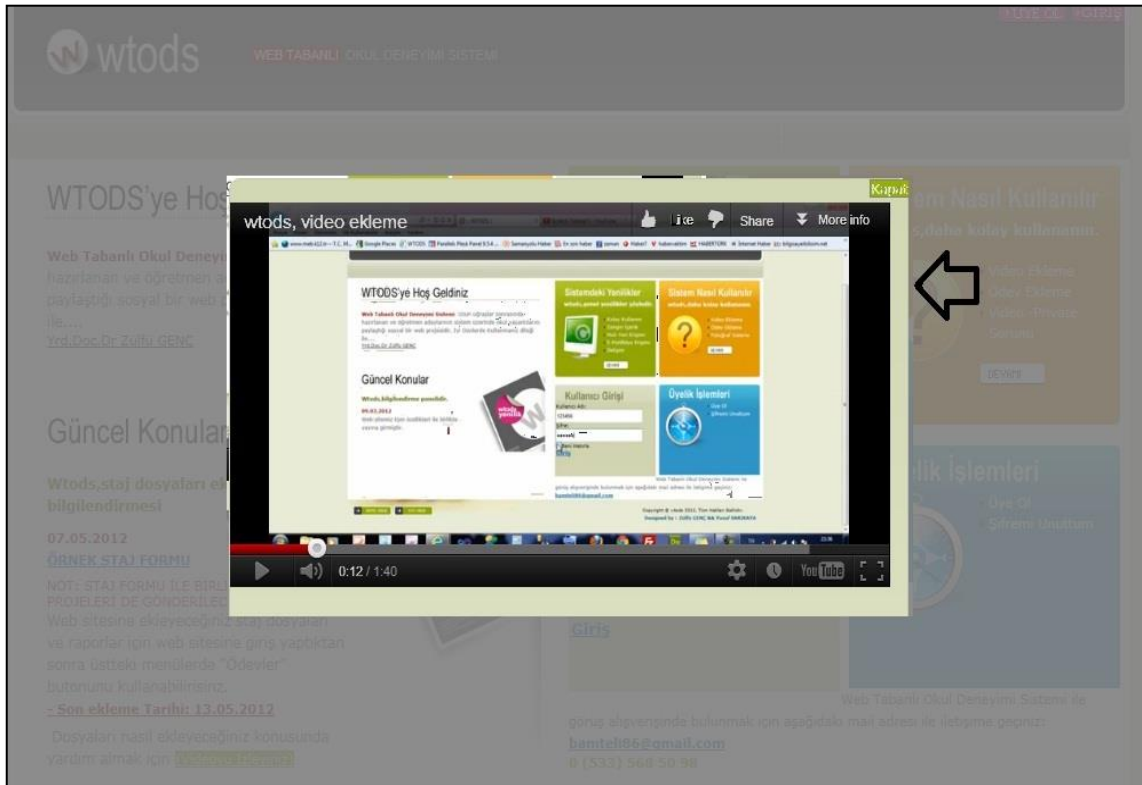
wtods WEB TABANLI OKUL DENEYİMİ SİSTEMİ

WTODS'ye Hoş

Web Tabanlı Okul Deneyi
hazırlanan ve öğretmen a
paylaştığı sosyal bir web
ile....
Yrd.Doç.Dr Zülfü GENÇ

Güncel Konular

Wtods,staj dosyaları el
bilgilendirmesi

07.05.2012
ÖRNEK STAJ FORMU
NOT: STAJ FORMU İLE BİRL
PROJELERİ DE GÖNDERİLEC
Web sitesine eklayeceğiniz staj dosyaları ve raporlar için web sitesine giriş yapıktan sonra üstteki menülerde "Ödevler" butonunu kullanabilirsiniz.
- Son ekleme Tarihi: 13.05.2012

Dosyaları nasıl ekleyeceğiniz konusunda yardım almak için

Kapat

wtods, video ekleme
Like Share More info

WTODS'ye Hoş Geldiniz
Güncel Konular
Sistemdeki Yenilikler
Sistem Nasıl Kullanılır
Kullanıcı Girişi
Üyelik İşlemleri
Giriş

0:12 / 1:40
YouTube

Nasıl Kullanılır
daha kolay kullanınız.
DEVAMI

lik İşlemleri
Üye Ol
Şifremi Unuttum

Giriş

Web Tabanlı Okul Deneyimi Sistemi ile
görüş alışverişinde bulunmak için aşağıdaki mail adresi ile iletişime geçiniz:
bamteli86@gmail.com
0 (533) 568 50 98